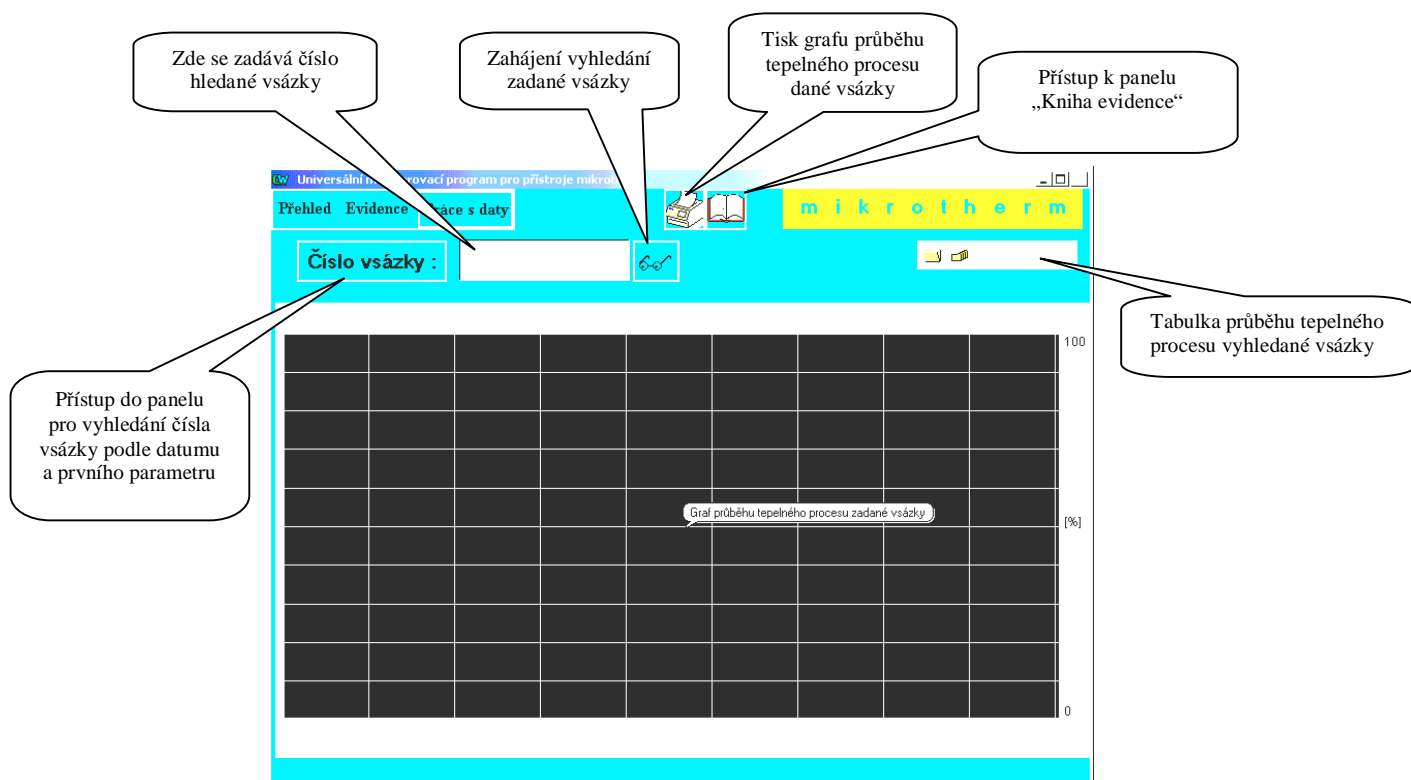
Zde se zadává číslo hledané vsázky

Zahájení vyhledání zadané vsázky

Tisk grafu průběhu tepelného procesu dané vsázky

Přístup k panelu „Kniha evidence“

Universální n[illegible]rovací program pro přístroje mikro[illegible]

Přehled Evidence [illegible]ráce s daty

m i k r o t h e r m

Číslo vsázky :

Tabulka průběhu tepelného procesu vyhledané vsázky

Přístup do panelu pro vyhledání čísla vsázky podle datumu a prvního parametru

100

Graf průběhu tepelného procesu zadané vsázky

[%]

0